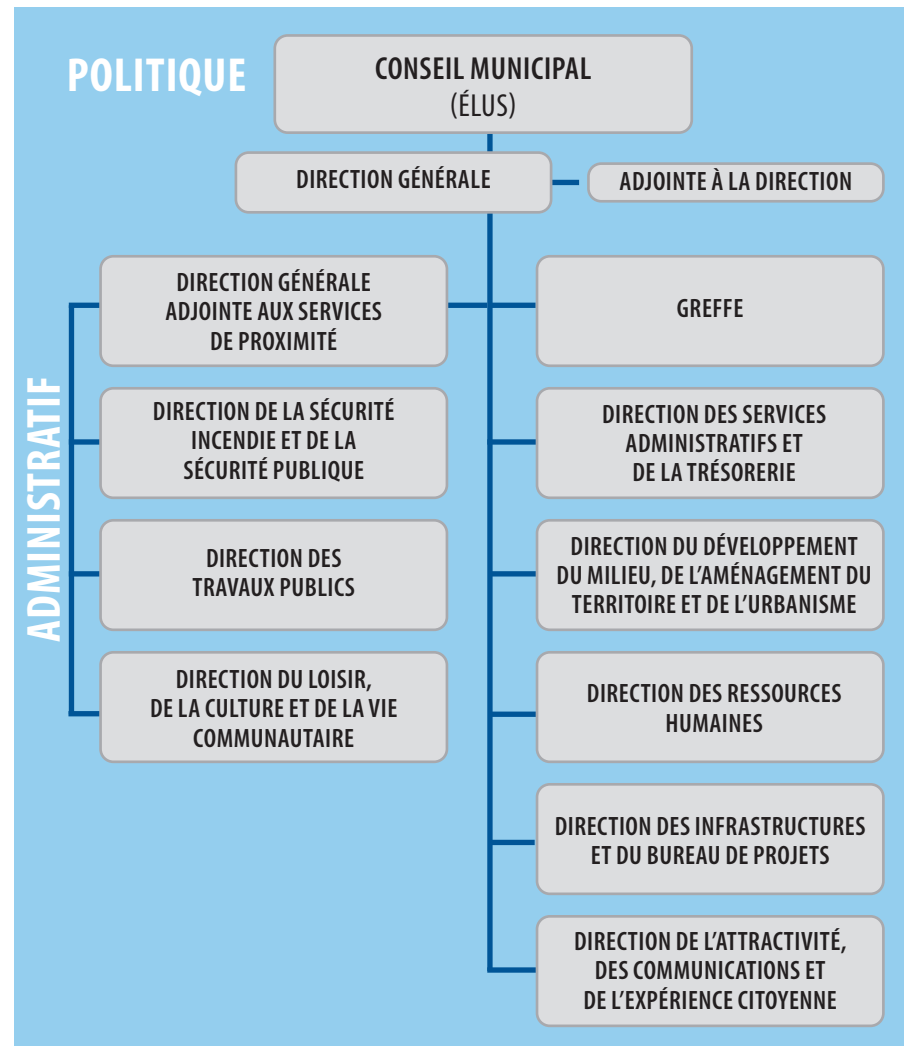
POLITIQUE

CONSEIL MUNICIPAL
(ÉLUS)

DIRECTION GÉNÉRALE

ADJOINTE À LA DIRECTION

ADMINISTRATIF

DIRECTION GÉNÉRALE ADJOINTE AUX SERVICES DE PROXIMITÉ

DIRECTION DE LA SÉCURITÉ INCENDIE ET DE LA SÉCURITÉ PUBLIQUE

DIRECTION DES TRAVAUX PUBLICS

DIRECTION DU LOISIR, DE LA CULTURE ET DE LA VIE COMMUNAUTAIRE

GREFFE

DIRECTION DES SERVICES ADMINISTRATIFS ET DE LA TRÉSORERIE

DIRECTION DU DÉVELOPPEMENT DU MILIEU, DE L'AMÉNAGEMENT DU TERRITOIRE ET DE L'URBANISME

DIRECTION DES RESSOURCES HUMAINES

DIRECTION DES INFRASTRUCTURES ET DU BUREAU DE PROJETS

DIRECTION DE L'ATTRACTIVITÉ, DES COMMUNICATIONS ET DE L'EXPÉRIENCE CITOYENNE